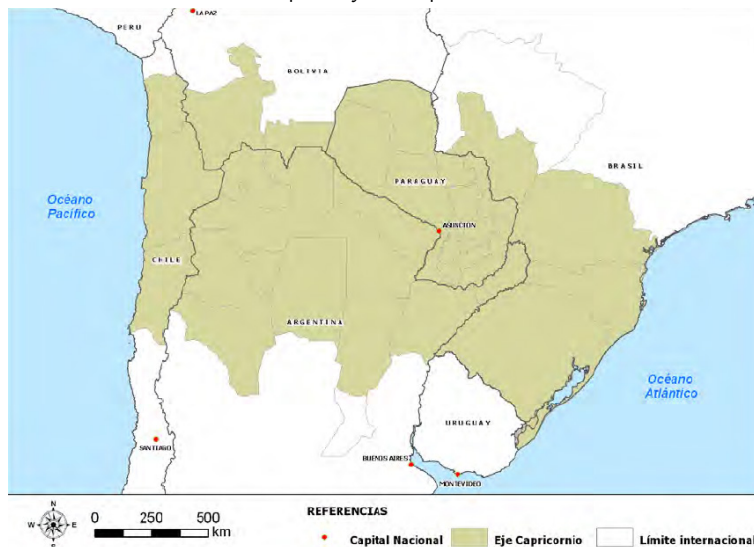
PERU
LA PAZ
BOLIVIA
Océano Pacífico
PARAGUAY
BRASIL
ASUNCION
CHILE
ARGENTINA
Océano Atlántico
URUGUAY
SANTIAGO
BUENOS AIRES
MONTEVIDEO
N
O
E
S
0 250 500 km
REFERENCIAS
Capital Nacional
Eje Capricornio
Límite internacional